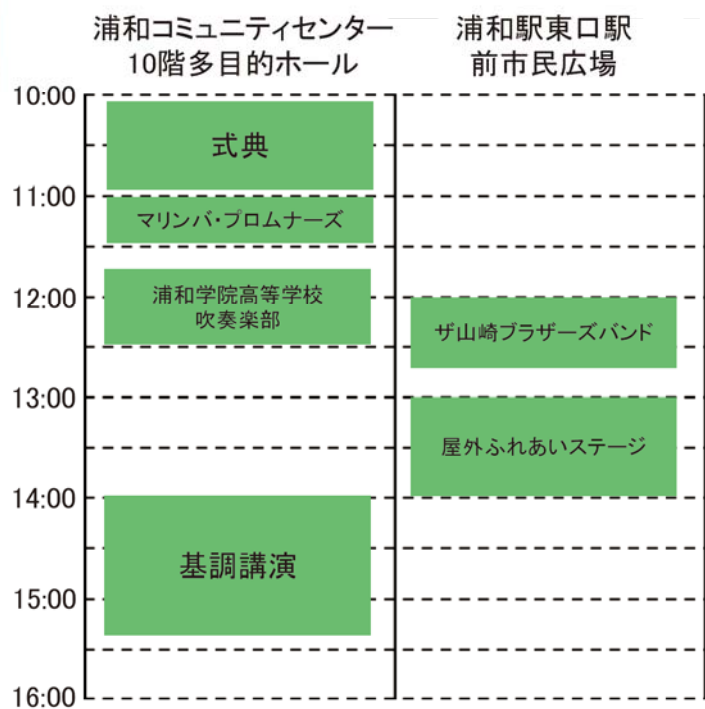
浦和コミュニティセンター
10階多目的ホール

浦和駅東口駅
前市民広場

10:00
11:00
12:00
13:00
14:00
15:00
16:00

式典

マリンバ・プロムナーズ

浦和学院高等学校
吹奏楽部

基調講演

ザ山崎ブラザーズバンド

屋外ふれあいステージ